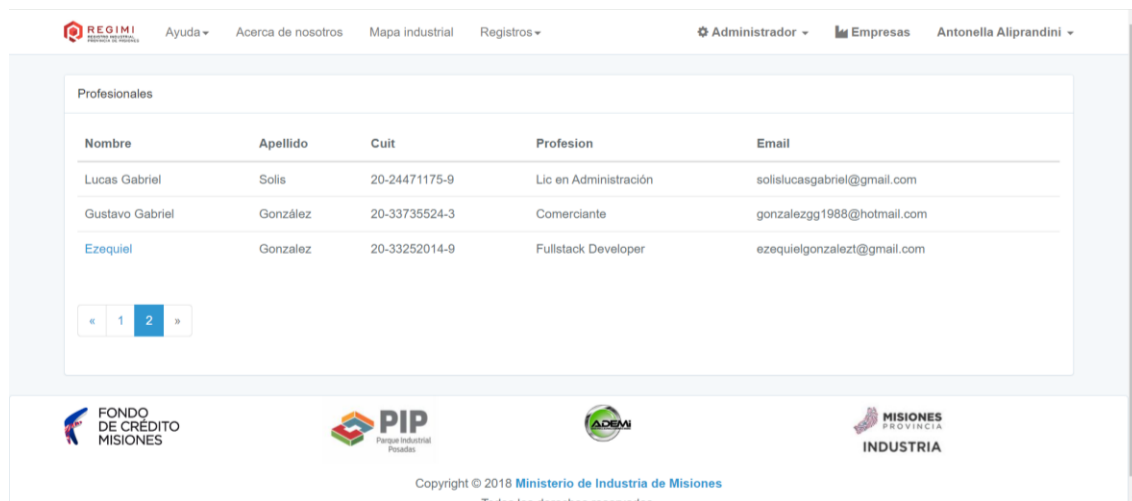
REGIMI REGISTRO INDUSTRIAL PROVINCIA DE MISIONES Ayuda▾ Acerca de nosotros Mapa industrial Registros▾ Administrador ▾ Empresas Antonella Aliprandini ▾

Profesionales

| Nombre | Apellido | Cuit | Profesion | Email |
|---|---|---|---|---|
| Lucas Gabriel | Solis | 20-24471175-9 | Lic en Administración | solislucasgabriel@gmail.com |
| Gustavo Gabriel | González | 20-33735524-3 | Comerciante | gonzalezgg1988@hotmail.com |
| Ezequiel | Gonzalez | 20-33252014-9 | Fullstack Developer | ezequielgonzalezt@gmail.com |

« 1 2 »

FONDO DE CRÉDITO MISIONES

PIP Parque Industrial Posadas

ADEMI

MISIONES PROVINCIA INDUSTRIA

Copyright © 2018 Ministerio de Industria de Misiones

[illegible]